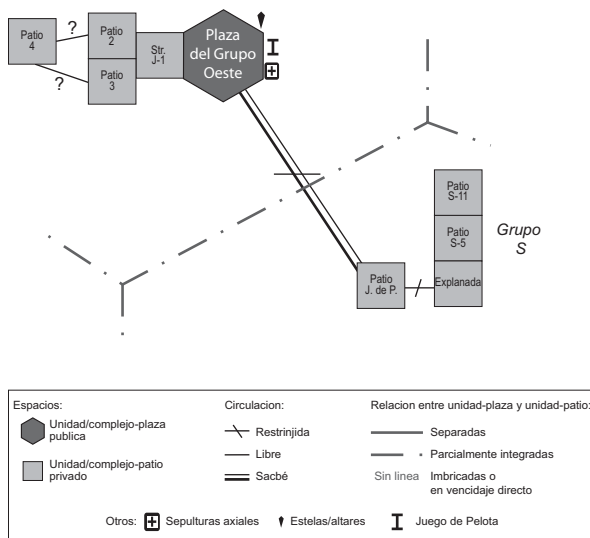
Patio 4
?
?
Patio 2
Patio 3
Str. J-1
Plaza del Grupo Oeste
Patio S-11
Patio S-5
Explanada
Grupo S
Patio J. de P.

Espacios:
Unidad/complejo-plaza publica
Unidad/complejo-patio privado

Circulacion:
Restrinjida
Libre
Sacbé

Relacion entre unidad-plaza y unidad-patio:
Separadas
Parcialmente integradas
Sin linea Imbricadas o en vencidaje directo

Otros: Sepulturas axiales Estelas/altares Juego de Pelota